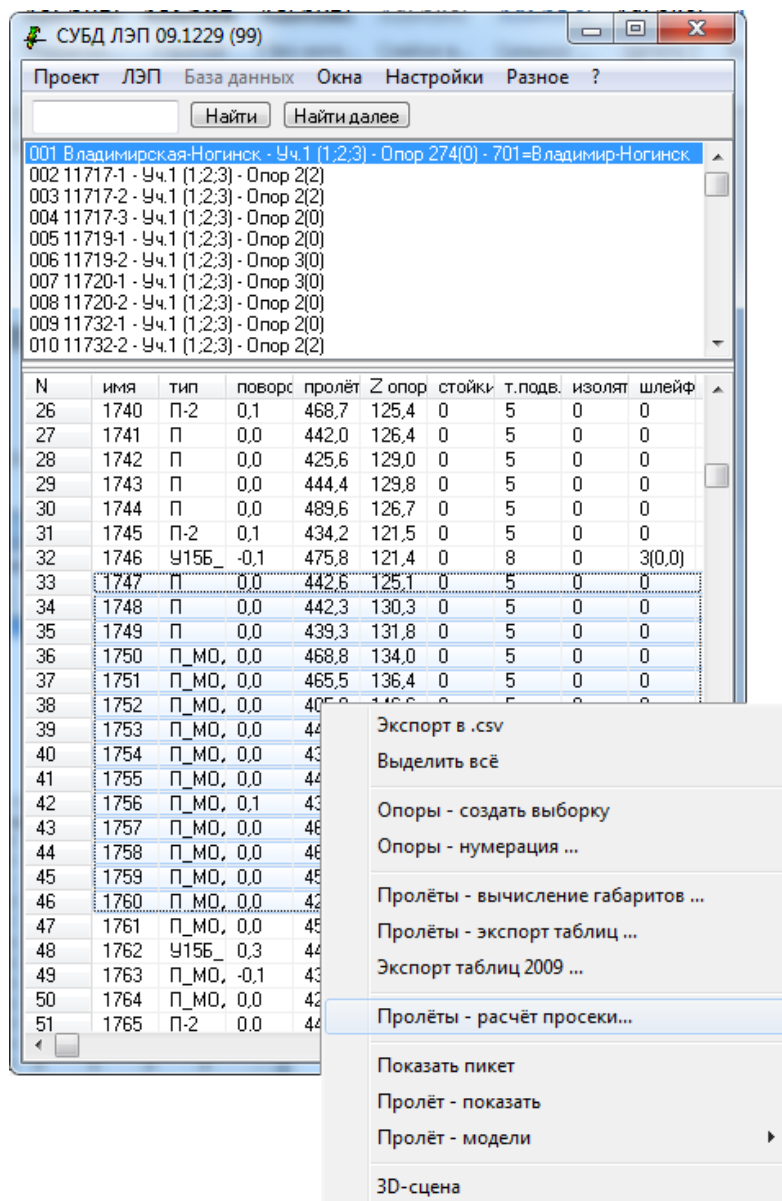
СУБД ЛЭП 09.1229 (99)

Проект ЛЭП База данных Окна Настройки Разное ?

Найти Найти далее

001 Владимирская-Ногинск - Уч.1 (1;2;3) - Опор 274(0) - 701=Владимир-Ногинск
002 11717-1 - Уч.1 (1;2;3) - Опор 2(2)
003 11717-2 - Уч.1 (1;2;3) - Опор 2(2)
004 11717-3 - Уч.1 (1;2;3) - Опор 2(0)
005 11719-1 - Уч.1 (1;2;3) - Опор 2(0)
006 11719-2 - Уч.1 (1;2;3) - Опор 3(0)
007 11720-1 - Уч.1 (1;2;3) - Опор 3(0)
008 11720-2 - Уч.1 (1;2;3) - Опор 2(0)
009 11732-1 - Уч.1 (1;2;3) - Опор 2(0)
010 11732-2 - Уч.1 (1;2;3) - Опор 2(2)

| N | имя | тип | поворо | пролёт | Z опор | стойки | т.подв. | изолят | шлейф |
|---|---|---|---|---|---|---|---|---|---|
| 26 | 1740 | П-2 | 0,1 | 468,7 | 125,4 | 0 | 5 | 0 | 0 |
| 27 | 1741 | П | 0,0 | 442,0 | 126,4 | 0 | 5 | 0 | 0 |
| 28 | 1742 | П | 0,0 | 425,6 | 129,0 | 0 | 5 | 0 | 0 |
| 29 | 1743 | П | 0,0 | 444,4 | 129,8 | 0 | 5 | 0 | 0 |
| 30 | 1744 | П | 0,0 | 489,6 | 126,7 | 0 | 5 | 0 | 0 |
| 31 | 1745 | П-2 | 0,1 | 434,2 | 121,5 | 0 | 5 | 0 | 0 |
| 32 | 1746 | У15Б_ | -0,1 | 475,8 | 121,4 | 0 | 8 | 0 | 3(0,0) |
| 33 | 1747 | П | 0,0 | 442,6 | 125,1 | 0 | 5 | 0 | 0 |
| 34 | 1748 | П | 0,0 | 442,3 | 130,3 | 0 | 5 | 0 | 0 |
| 35 | 1749 | П | 0,0 | 439,3 | 131,8 | 0 | 5 | 0 | 0 |
| 36 | 1750 | П_МО, | 0,0 | 468,8 | 134,0 | 0 | 5 | 0 | 0 |
| 37 | 1751 | П_МО, | 0,0 | 465,5 | 136,4 | 0 | 5 | 0 | 0 |
| 38 | 1752 | П_МО, | 0,0 | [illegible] | | | | | |
| 39 | 1753 | П_МО, | 0,0 | 44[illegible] | | | | | |
| 40 | 1754 | П_МО, | 0,0 | 43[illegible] | | | | | |
| 41 | 1755 | П_МО, | 0,0 | 44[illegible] | | | | | |
| 42 | 1756 | П_МО, | 0,1 | 43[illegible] | | | | | |
| 43 | 1757 | П_МО, | 0,0 | 46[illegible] | | | | | |
| 44 | 1758 | П_МО, | 0,0 | 46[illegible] | | | | | |
| 45 | 1759 | П_МО, | 0,0 | 45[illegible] | | | | | |
| 46 | 1760 | П_МО, | 0,0 | 42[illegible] | | | | | |
| 47 | 1761 | П_МО, | 0,0 | 45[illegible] | | | | | |
| 48 | 1762 | У15Б_ | 0,3 | 44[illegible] | | | | | |
| 49 | 1763 | П_МО, | -0,1 | 43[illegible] | | | | | |
| 50 | 1764 | П_МО, | 0,0 | 42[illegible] | | | | | |
| 51 | 1765 | П-2 | 0,0 | 44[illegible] | | | | | |

Экспорт в .csv
Выделить всё
Опоры - создать выборку
Опоры - нумерация ...
Пролёты - вычисление габаритов ...
Пролёты - экспорт таблиц ...
Экспорт таблиц 2009 ...
Пролёты - расчёт просеки...
Показать пикет
Пролёт - показать
Пролёт - модели
3D-сцена